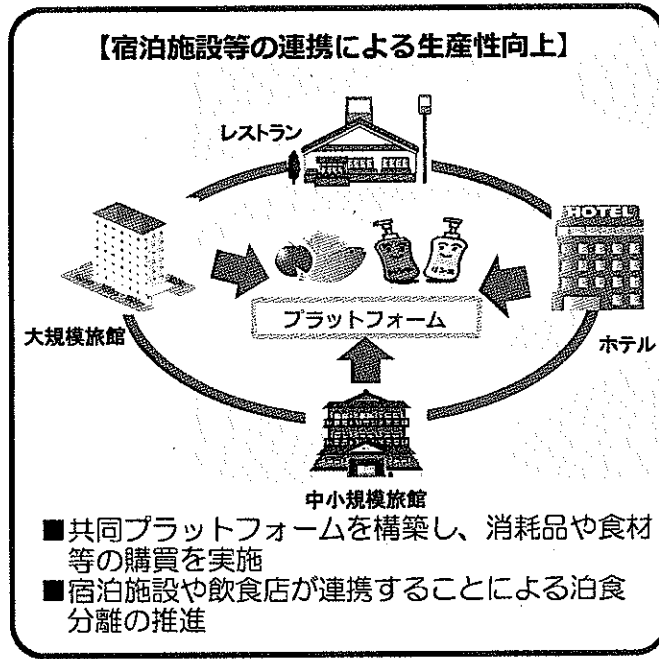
【宿泊施設等の連携による生産性向上】

レストラン

HOTEL

大規模旅館

プラットフォーム

ホテル

中小規模旅館

■共同プラットフォームを構築し、消耗品や食材等の購買を実施
■宿泊施設や飲食店が連携することによる泊食分離の推進